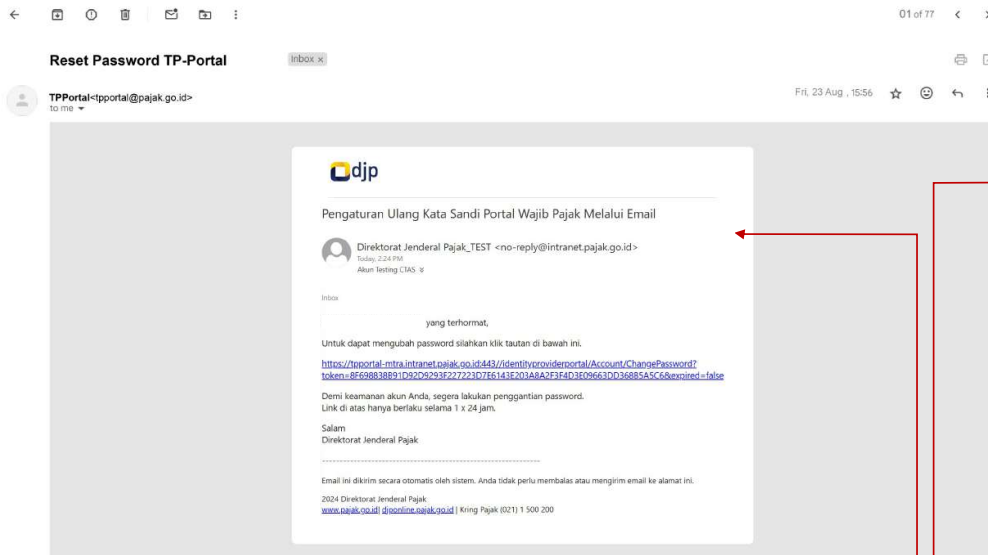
01 of 77

Reset Password TP-Portal

Inbox ×

TPPortal<tpportal@pajak.go.id>
to me

Fri, 23 Aug , 15:56

djp

Pengaturan Ulang Kata Sandi Portal Wajib Pajak Melalui Email

Direktorat Jenderal Pajak_TEST <no-reply@intranet.pajak.go.id>
Today, 2:24 PM
Akun Testing CTAS

Inbox

yang terhormat,

Untuk dapat mengubah password silahkan klik tautan di bawah ini.

https://tpportal-mtra.intranet.pajak.go.id:443//identityproviderportal/Account/ChangePassword?token=8F698838B91D92D9293F227223D7E6143E203A8A2F3F4D3E09663DD36885A5C6&expired=false

Demi keamanan akun Anda, segera lakukan penggantian password.
Link di atas hanya berlaku selama 1 x 24 jam.

Salam
Direktorat Jenderal Pajak

Email ini dikirim secara otomatis oleh sistem. Anda tidak perlu membalas atau mengirim email ke alamat ini.

2024 Direktorat Jenderal Pajak
www.pajak.go.id| djponline.pajak.go.id | Kring Pajak (021) 1 500 200